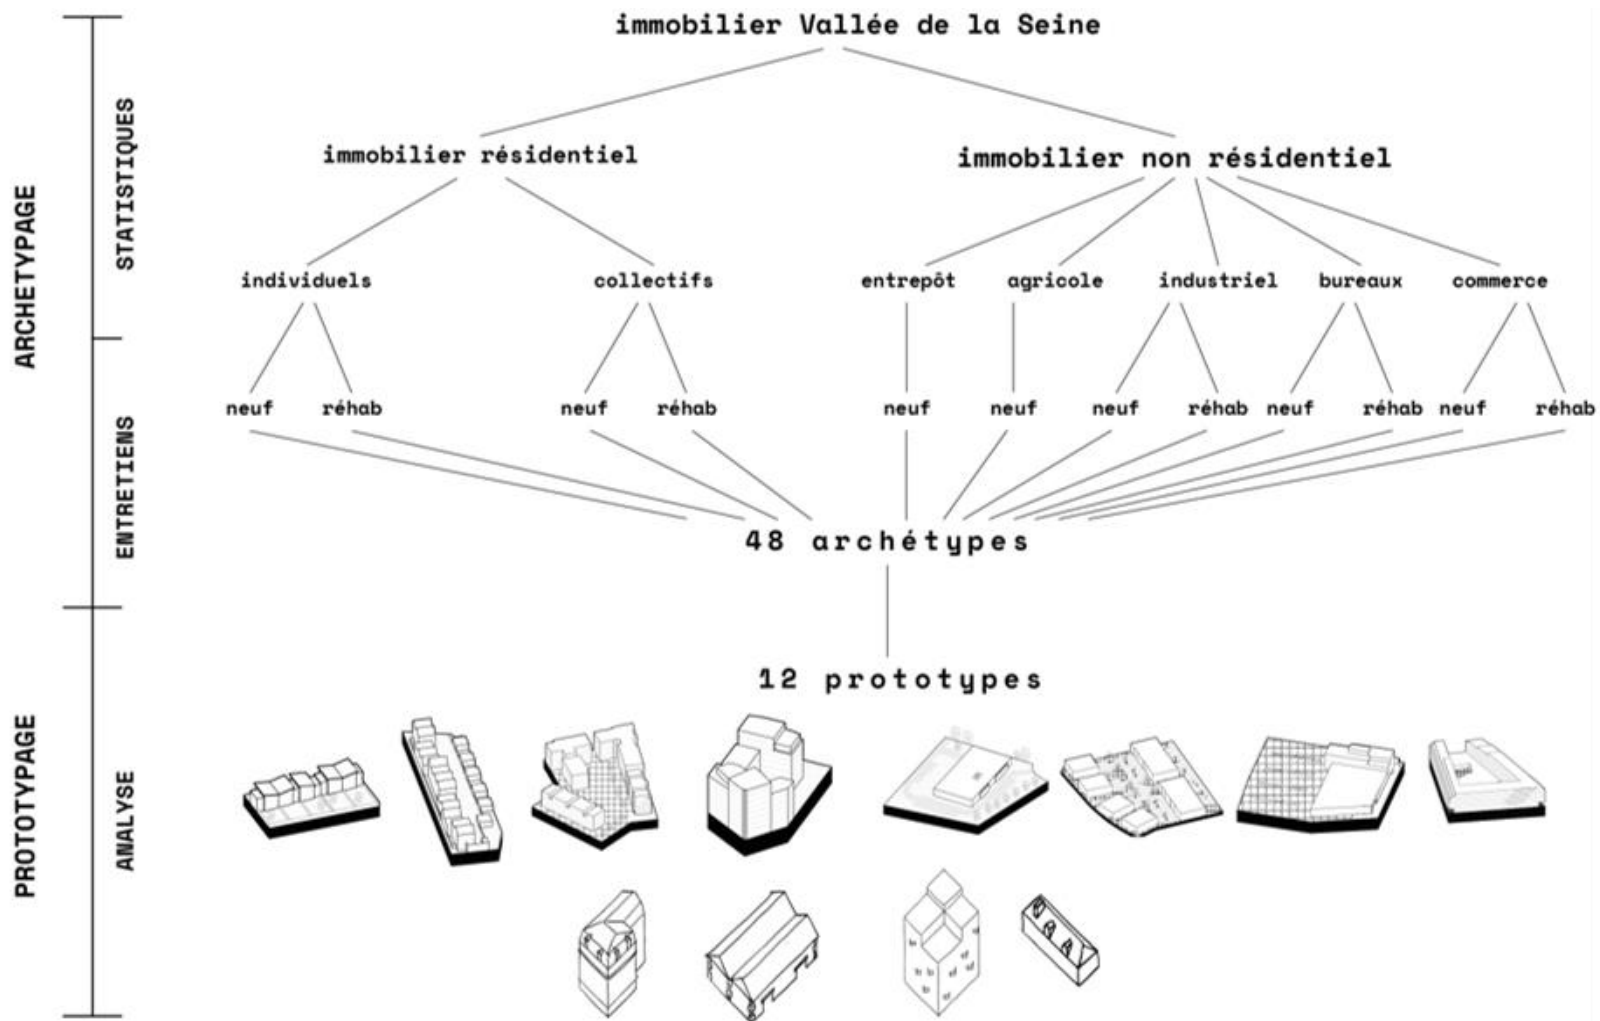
ARCHETYPAGE

STATISTIQUES

ENTRETIENS

PROTOTYPAGE

ANALYSE

immobilier Vallée de la Seine

immobilier résidentiel

immobilier non résidentiel

individuels

collectifs

entrepôt

agricole

industriel

bureaux

commerce

neuf réhab neuf réhab neuf neuf neuf réhab neuf réhab neuf réhab

48 archétypes

12 prototypes